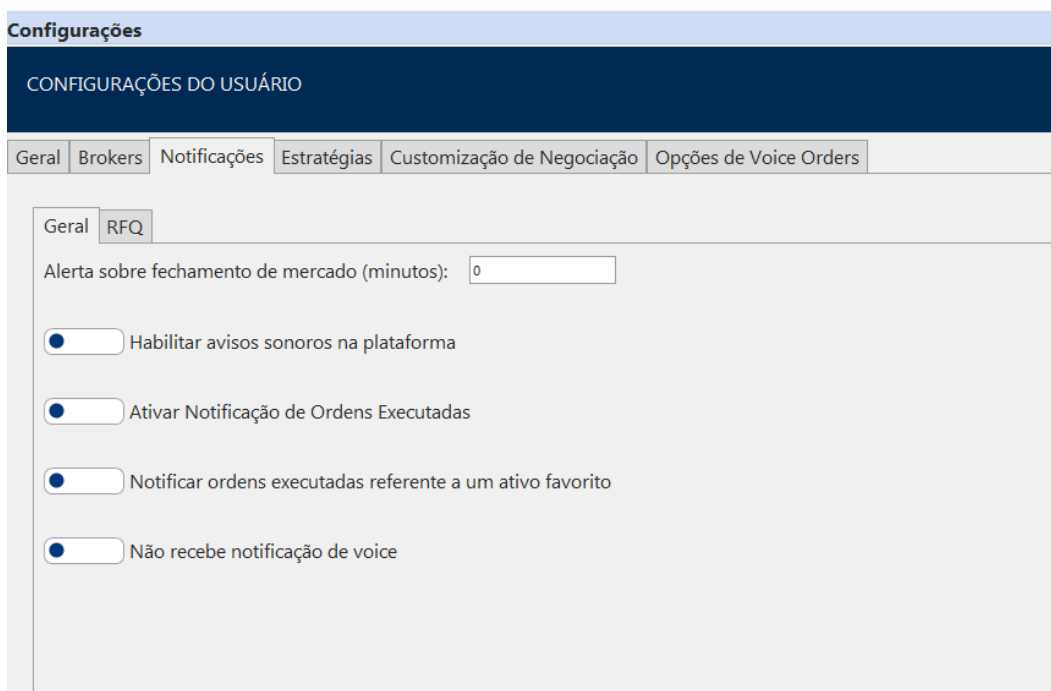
Configurações

CONFIGURAÇÕES DO USUÁRIO

Geral | Brokers | Notificações | Estratégias | Customização de Negociação | Opções de Voice Orders

Geral | RFQ

Alerta sobre fechamento de mercado (minutos): 0

Habilitar avisos sonoros na plataforma

Ativar Notificação de Ordens Executadas

Notificar ordens executadas referente a um ativo favorito

Não recebe notificação de voice